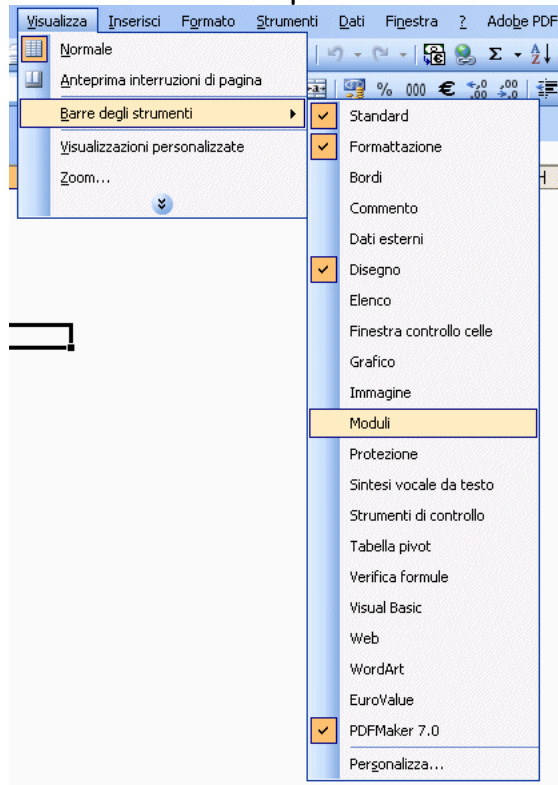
Visualizza Inserisci Formato Strumenti Dati Finestra ? Adobe PDF

Normale
Anteprima interruzioni di pagina
Barre degli strumenti
Visualizzazioni personalizzate
Zoom...

Standard
Formattazione
Bordi
Commento
Dati esterni
Disegno
Elenco
Finestra controllo celle
Grafico
Immagine
Moduli
Protezione
Sintesi vocale da testo
Strumenti di controllo
Tabella pivot
Verifica formule
Visual Basic
Web
WordArt
EuroValue
PDFMaker 7.0
Personalizza...